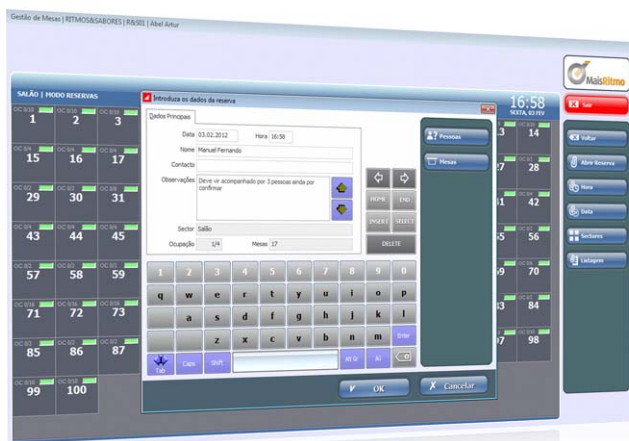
Gestão de Mesas | RITMOS&SABORES | R&S01 | Abel Artur

SALÃO | MODO RESERVAS

1
2
3
15
16
17
29
30
31
43
44
45
57
58
59
71
72
73
85
86
87
99
100

Introduza os dados da reserva

Dados Principais

Data 03.02.2012 Hora 16:58

Nome Manuel Fernando

Contacto

Observações Deve vir acompanhado por 3 pessoas ainda por confirmar

Sector Salão

Ocupação 1/4 Mesas 17

HOME END
INSERT SELECT
DELETE

Pessoas
Mesas

1 2 3 4 5 6 7 8 9 0
q w e r t y u i o p
a s d f g h j k l
z x c v b n m Enter
Tab Caps Shift Alt Gr

OK
Cancelar

MaisRitmo

16:58
SEXTA, 03 FEV

Sair

14
28
42
56
70
84
98

Voltar
Abrir Reserva
Hora
Data
Sectores
Listagens